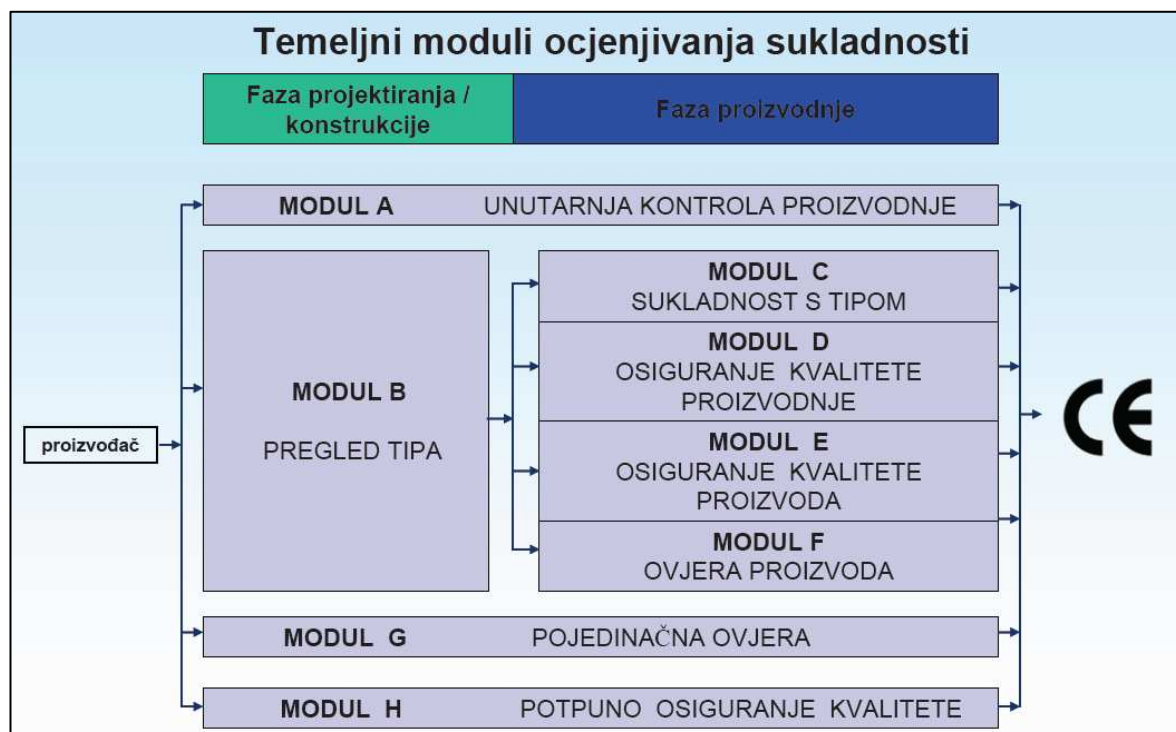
Temeljni moduli ocjenjivanja sukladnosti

Faza projektiranja / konstrukcije

Faza proizvodnje

MODUL A UNUTARNJA KONTROLA PROIZVODNJE

MODUL B

PREGLED TIPA

MODUL C
SUKLADNOST S TIPOM

MODUL D
OSIGURANJE KVALITETE PROIZVODNJE

MODUL E
OSIGURANJE KVALITETE PROIZVODA

MODUL F
OVJERA PROIZVODA

proizvođač

CE

MODUL G POJEDINAČNA OVJERA

MODUL H POTPUNO OSIGURANJE KVALITETE